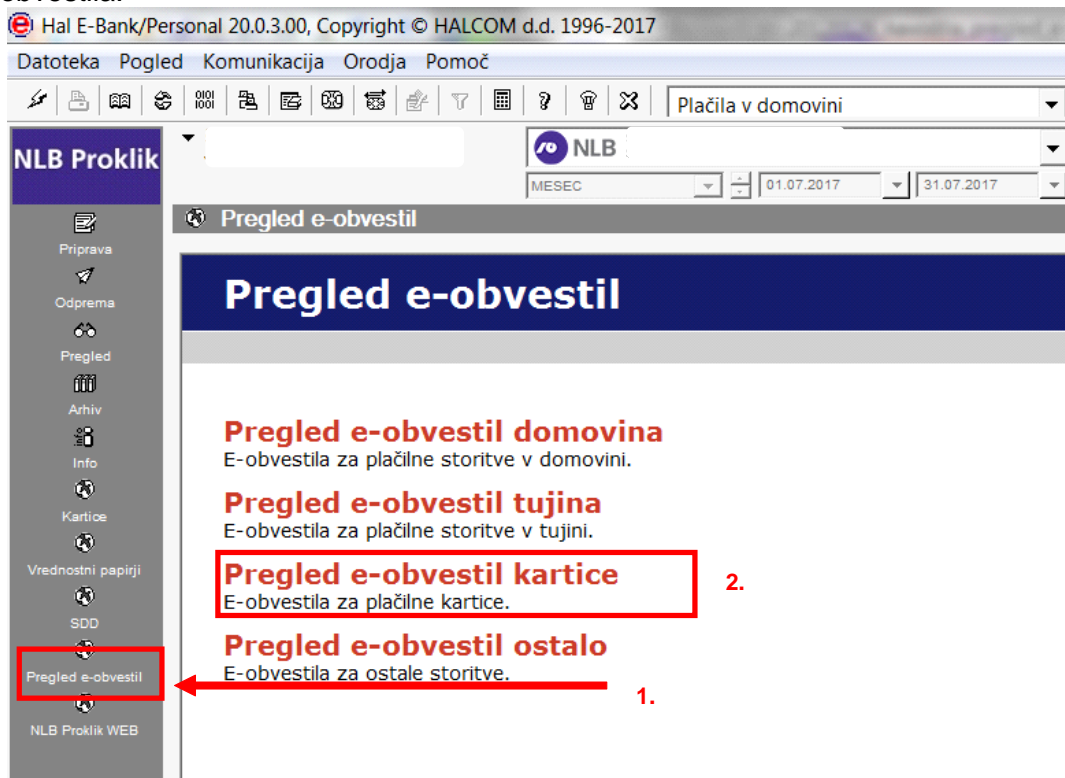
Hal E-Bank/Personal 20.0.3.00, Copyright © HALCOM d.d. 1996-2017

Datoteka Pogled Komunikacija Orodja Pomoč

Plačila v domovini

NLB Proklik

NLB

MESEC 01.07.2017 31.07.2017

Priprava
Odprema
Pregled
Arhiv
Info
Kartice
Vrednostni papirji
SDD
Pregled e-obvestil
NLB Proklik WEB

Pregled e-obvestil

Pregled e-obvestil

Pregled e-obvestil domovina
E-obvestila za plačilne storitve v domovini.

Pregled e-obvestil tujina
E-obvestila za plačilne storitve v tujini.

Pregled e-obvestil kartice
E-obvestila za plačilne kartice.

2.

Pregled e-obvestil ostalo
E-obvestila za ostale storitve.

1.